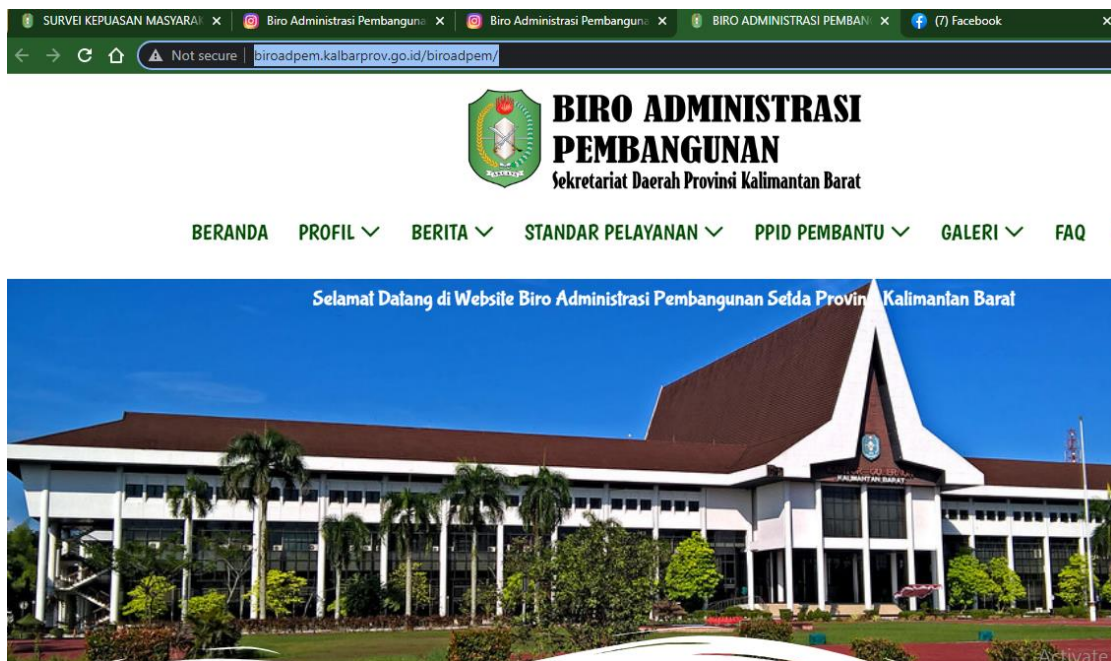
SURVEI KEPUASAN MASYARAK ×
Biro Administrasi Pembanguna ×
Biro Administrasi Pembanguna ×
BIRO ADMINISTRASI PEMBAN ×
(7) Facebook ×

Not secure | biroadpem.kalbarprov.go.id/biroadpem/

BIRO ADMINISTRASI PEMBANGUNAN
Sekretariat Daerah Provinsi Kalimantan Barat

BERANDA PROFIL BERITA STANDAR PELAYANAN PPID PEMBANTU GALERI FAQ

Selamat Datang di Website Biro Administrasi Pembangunan Setda Provin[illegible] Kalimantan Barat

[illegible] GUBERNUR KALIMANTAN BARAT

Activate